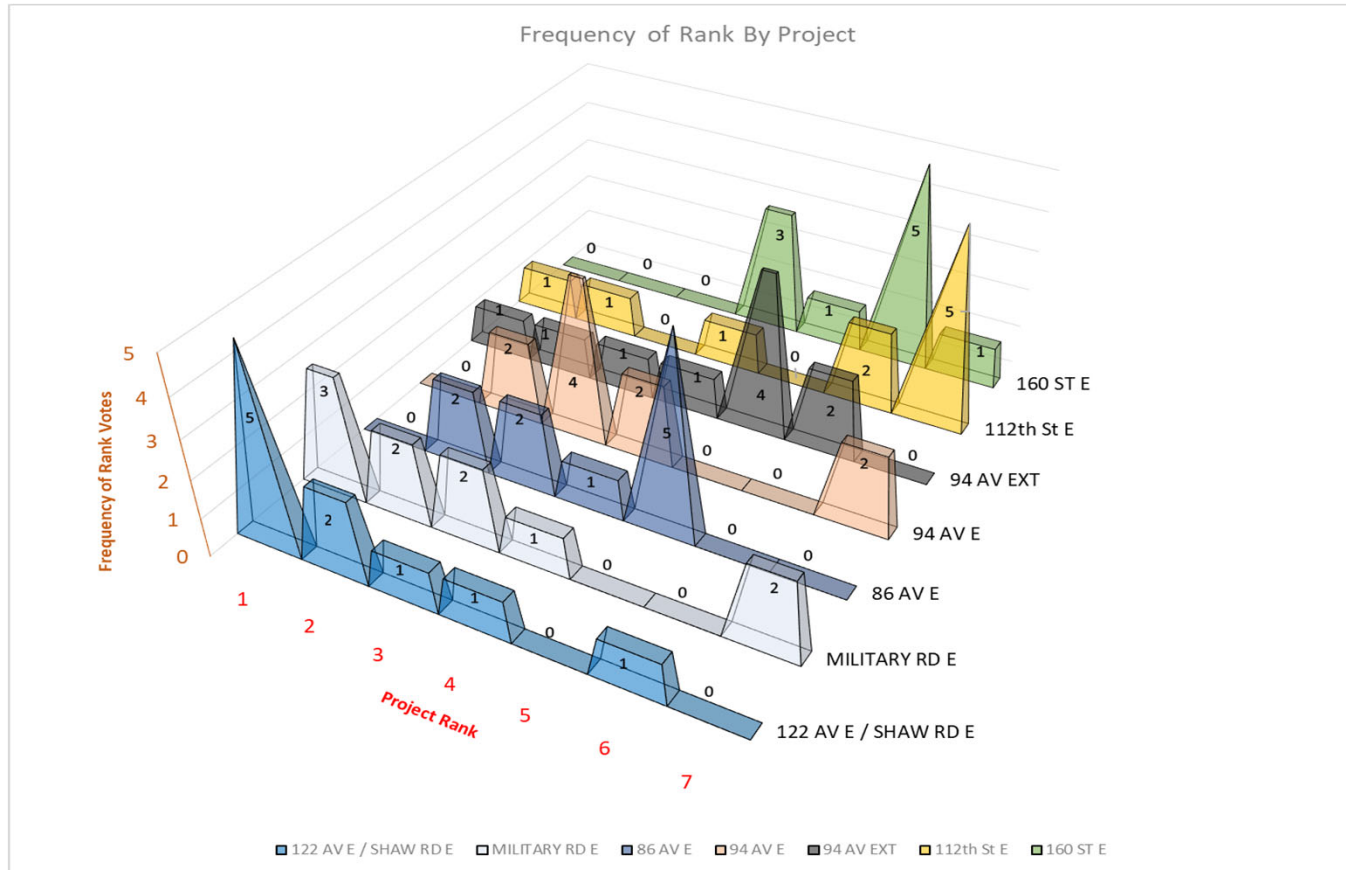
Frequency of Rank By Project

Frequency of Rank Votes

0
1
2
3
4
5

Project Rank

1
2
3
4
5
6
7

160 ST E
112th St E
94 AV EXT
94 AV E
86 AV E
MILITARY RD E
122 AV E / SHAW RD E

5 2 1 1 0 1 0
3 2 2 1 0 0 2
0 2 2 1 5 0 0
0 2 4 2 0 0 2
1 1 1 1 4 2 0
1 1 0 1 0 2 5
0 0 0 3 1 5 1

■ 122 AV E / SHAW RD E □ MILITARY RD E ■ 86 AV E ■ 94 AV E ■ 94 AV EXT ■ 112th St E ■ 160 ST E